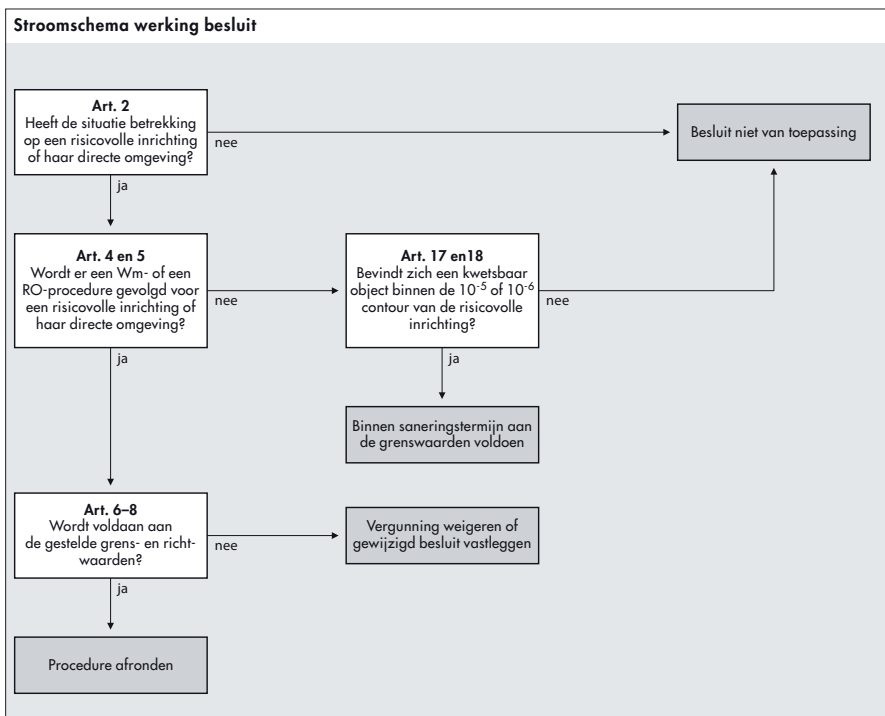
Stroomschema werking besluit

Art. 2
Heeft de situatie betrekking op een risicovolle inrichting of haar directe omgeving?

nee

Besluit niet van toepassing

ja

Art. 4 en 5
Wordt er een Wm- of een RO-procedure gevolgd voor een risicovolle inrichting of haar directe omgeving?

nee

Art. 17 en18
Bevindt zich een kwetsbaar object binnen de $10^{-5}$ of $10^{-6}$ contour van de risicovolle inrichting?

nee

ja

Binnen saneringstermijn aan de grenswaarden voldoen

ja

Art. 6–8
Wordt voldaan aan de gestelde grens- en richtwaarden?

nee

Vergunning weigeren of gewijzigd besluit vastleggen

ja

Procedure afronden